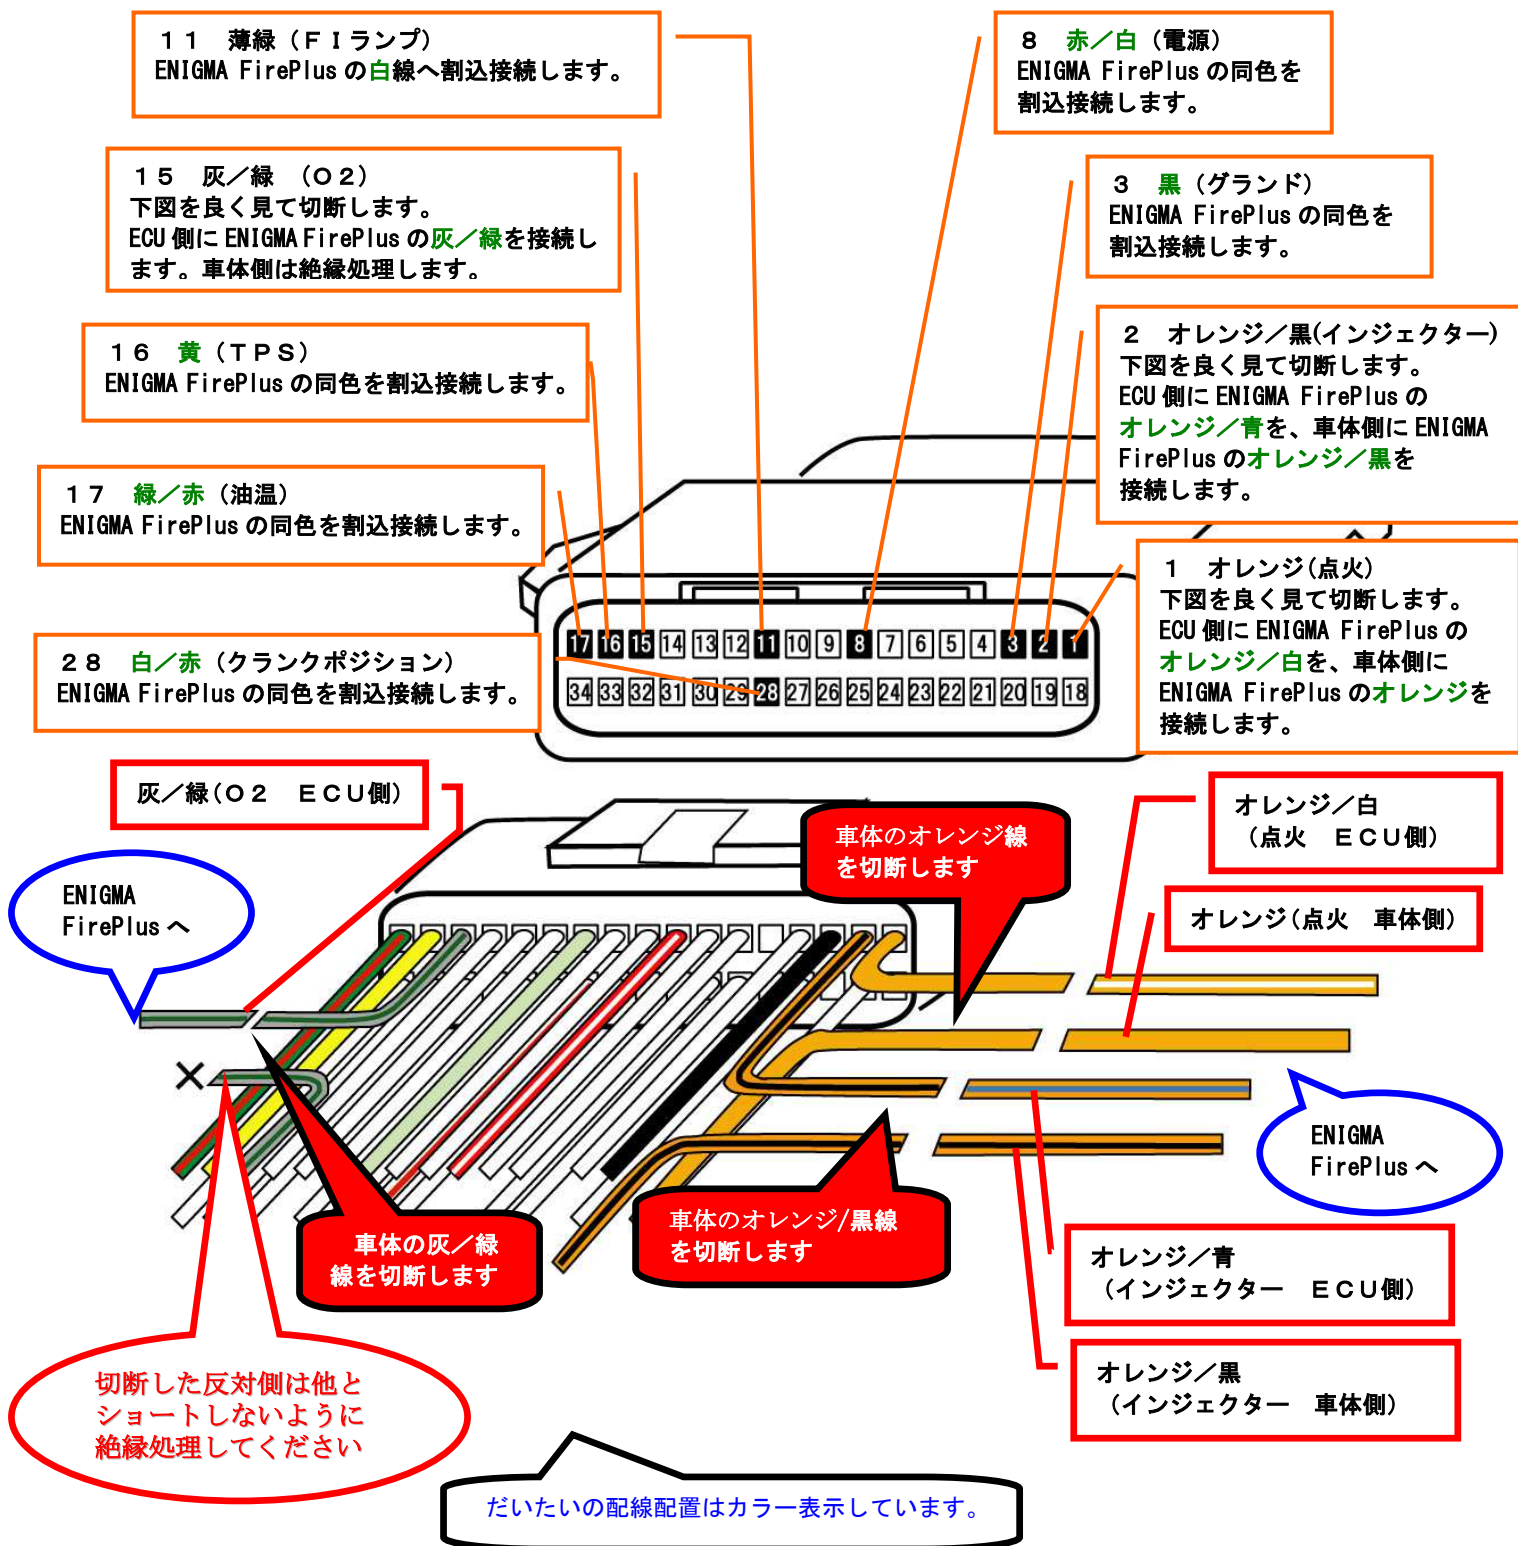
１１　薄緑（ＦＩランプ）
ENIGMA FirePlus の白線へ割込接続します。

８　赤／白（電源）
ENIGMA FirePlus の同色を割込接続します。

１５　灰／緑　（Ｏ２）
下図を良く見て切断します。
ECU 側に ENIGMA FirePlus の灰／緑を接続します。車体側は絶縁処理します。

３　黒（グランド）
ENIGMA FirePlus の同色を割込接続します。

１６　黄（ＴＰＳ）
ENIGMA FirePlus の同色を割込接続します。

２　オレンジ／黒(インジェクター)
下図を良く見て切断します。
ECU 側に ENIGMA FirePlus のオレンジ／青を、車体側に ENIGMA FirePlus のオレンジ／黒を接続します。

１７　緑／赤（油温）
ENIGMA FirePlus の同色を割込接続します。

１　オレンジ(点火)
下図を良く見て切断します。
ECU 側に ENIGMA FirePlus のオレンジ／白を、車体側に ENIGMA FirePlus のオレンジを接続します。

２８　白／赤（クランクポジション）
ENIGMA FirePlus の同色を割込接続します。

| 17 | 16 | 15 | 14 | 13 | 12 | 11 | 10 | 9 | 8 | 7 | 6 | 5 | 4 | 3 | 2 | 1 |
|---|---|---|---|---|---|---|---|---|---|---|---|---|---|---|---|---|
| 34 | 33 | 32 | 31 | 30 | 29 | 28 | 27 | 26 | 25 | 24 | 23 | 22 | 21 | 20 | 19 | 18 |

灰／緑（Ｏ２　ＥＣＵ側）

ENIGMA FirePlus へ

車体のオレンジ線を切断します

オレンジ／白（点火　ＥＣＵ側）

オレンジ（点火　車体側）

×

ENIGMA FirePlus へ

車体の灰／緑線を切断します

車体のオレンジ/黒線を切断します

オレンジ／青（インジェクター　ＥＣＵ側）

オレンジ／黒（インジェクター　車体側）

切断した反対側は他とショートしないように絶縁処理してください

だいたいの配線配置はカラー表示しています。